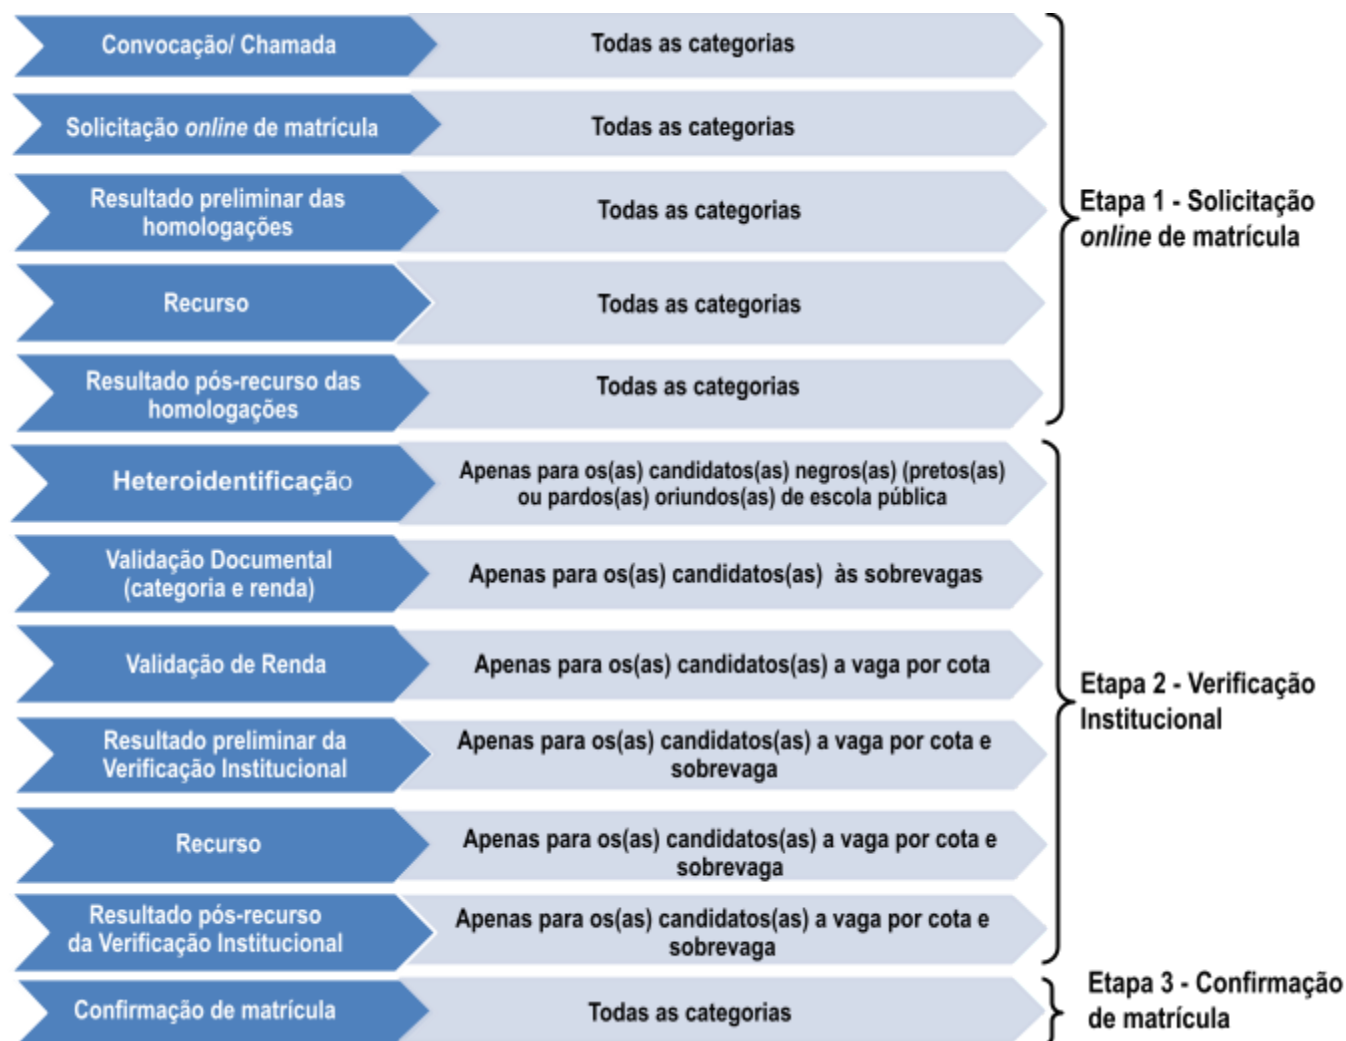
Convocação/ Chamada
Todas as categorias

Solicitação online de matrícula
Todas as categorias

Resultado preliminar das homologações
Todas as categorias

Recurso
Todas as categorias

Resultado pós-recurso das homologações
Todas as categorias

Etapa 1 - Solicitação online de matrícula

Heteroidentificação
Apenas para os(as) candidatos(as) negros(as) (pretos(as) ou pardos(as) oriundos(as) de escola pública

Validação Documental (categoria e renda)
Apenas para os(as) candidatos(as) às sobrevagas

Validação de Renda
Apenas para os(as) candidatos(as) a vaga por cota

Resultado preliminar da Verificação Institucional
Apenas para os(as) candidatos(as) a vaga por cota e sobrevaga

Recurso
Apenas para os(as) candidatos(as) a vaga por cota e sobrevaga

Resultado pós-recurso da Verificação Institucional
Apenas para os(as) candidatos(as) a vaga por cota e sobrevaga

Etapa 2 - Verificação Institucional

Confirmação de matrícula
Todas as categorias

Etapa 3 - Confirmação de matrícula